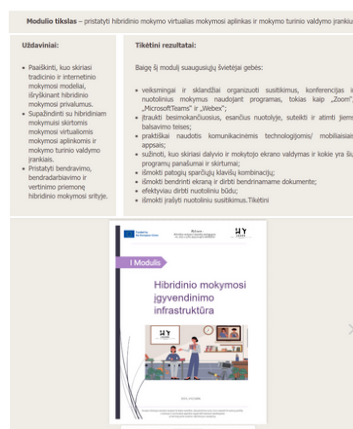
Modulio tikslas – pristatyti hibridinio mokymo virtualias mokymosi aplinkas ir mokymo turinio valdymo įrankiu

Uždaviniai:

- Paaiškinti, kuo skiriasi tradicinio ir internetinio mokymosi modeliai, išryškinant hibridinio mokymosi privalumus.
- Supažindinti su hibridiniam mokymuisi skirtomis mokymosi virtualiomis mokymosi aplinkomis ir mokymo turinio valdymo įrankiais.
- Pristatyti tendravimo, bendradarbiavimo ir vertinimo priemonę hibridinio mokymosi srityje.

Tikėtini rezultatai:

Baigę šį modulį suaugusiųjų švietėjai gebės:

- veiksmingai ir sklandžiai organizuoti susitikimus, konferencijas ir nuotolinius mokymus naudojant programas, tokias kaip „Zoom", „MicrosoftTeams" ir „Webex";
- įtraukti besimokančiuosius, esančius nuotolyje, suteikti ir atimti jiems balsavimo teises;
- praktiškai naudotis komunikacinėmis technologijomis/ mobiliaisiais appsais;
- sužinoti, kuo skiriasi dalyvio ir mokytojo ekrano valdymas ir kokie yra šių programų panašumai ir skirtumai;
- išmokti patogių sparčiųjų klavišų kombinacijų;
- išmokti bendrinti ekraną ir dirbti bendriname dokumente;
- efektyviau dirbti nuotoliniu būdu;
- išmokti įrašyti nuotoliniu susitikimus.Tikėtini

HY

I Modulis

Hibridinio mokymosi įgyvendinimo infrastruktūra

HY

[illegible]